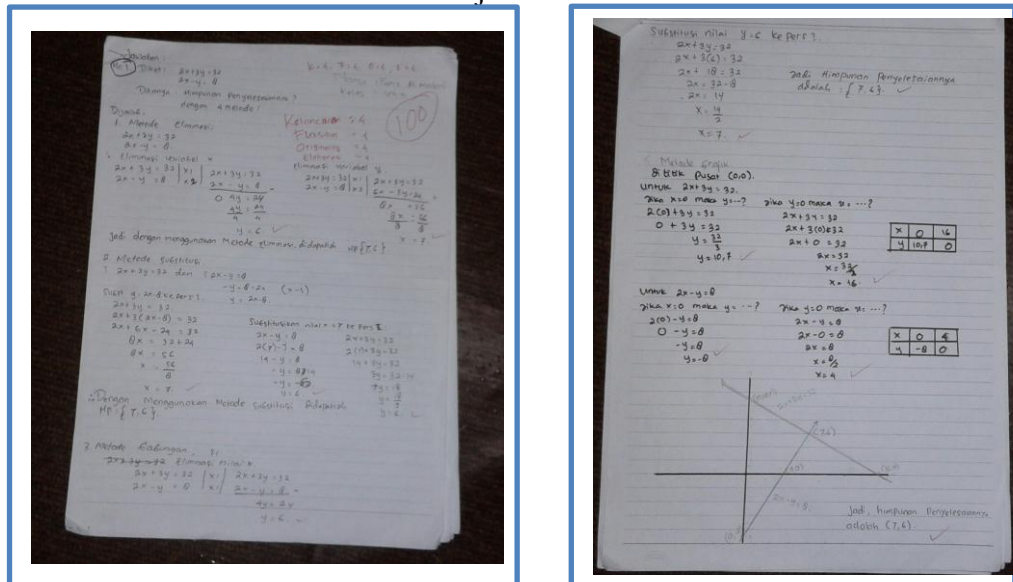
Jawaban
No. 1 Diket: $2x+3y=32$
$2x-y=8$
Ditanya: Himpunan penyelesaiannya?
dengan 4 metode!

$K=4, T=4, O=4, E=4$
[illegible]

Dijawab:
1. Metode Eliminasi
$2x+3y=32$
$2x-y=8$

Kelancaran: 4
Fleksibel: 4
Orisinal: 4
Elaborasi: 4

100

Eliminasi variabel x
$2x+3y=32$ | x1 | $2x+3y=32$
$2x-y=8$ | x1 | $2x-y=8$ −
$0+4y=24$
$\frac{4y}{4}=\frac{24}{4}$
$y=6$

Eliminasi variabel y
$2x+3y=32$ | x1 | $2x+3y=32$
$2x-y=8$ | x3 | $6x-3y=24$ +
$8x=56$
$\frac{8x}{8}=\frac{56}{8}$
$x=7$

Jadi dengan menggunakan Metode eliminasi didapatkan HP {7,6}.

2. Metode Substitusi
$2x+3y=32$ dan $2x-y=8$
$-y=8-2x$ $(x-1)$
$y=2x-8$

Subst $y=2x-8$ ke pers 1
$2x+3y=32$
$2x+3(2x-8)=32$
$2x+6x-24=32$
$8x=32+24$
$8x=56$
$x=\frac{56}{8}$
$x=7$

Substitusikan nilai $x=7$ ke pers 1
$2x-y=8$
$2(7)-y=8$
$14-y=8$
$-y=8-14$
$-y=-6$
$y=6$

$2x+3y=32$
$2(7)+3y=32$
$14+3y=32$
$3y=32-14$
$3y=18$
$y=\frac{18}{3}$
$y=6$

Jadi dengan menggunakan metode substitusi didapatkan HP {7,6}

3. Metode Gabungan
$2x+3y=32$ Eliminasi nilai x
$2x+3y=32$ | x1 | $2x+3y=32$
$2x-y=8$ | x1 | $2x-y=8$ −
$4y=24$
$y=6$

Substitusi nilai $y=6$ ke pers 1
$2x+3y=32$
$2x+3(6)=32$
$2x+18=32$
$2x=32-18$
$2x=14$
$x=\frac{14}{2}$
$x=7$

Jadi Himpunan Penyelesaiannya adalah {7,6}

4. Metode Grafik
a titik pusat (0,0).
Untuk $2x+3y=32$
Jika $x=0$ maka $y=...?$
$2(0)+3y=32$
$0+3y=32$
$y=\frac{32}{3}$
$y=10,7$

Jika $y=0$ maka $x=...?$
$2x+3y=32$
$2x+3(0)=32$
$2x+0=32$
$2x=32$
$x=\frac{32}{2}$
$x=16$

| x | 0 | 16 |
|---|---|---|
| y | 10,7 | 0 |

Untuk $2x-y=8$
Jika $x=0$ maka $y=...?$
$2(0)-y=8$
$0-y=8$
$-y=8$
$y=-8$

Jika $y=0$ maka $x=...?$
$2x-y=8$
$2x-0=8$
$2x=8$
$x=\frac{8}{2}$
$x=4$

| x | 0 | 4 |
|---|---|---|
| y | -8 | 0 |

$2x+3y=32$
(7,6)
(4,0)
(16,0)
$2x-y=8$
(0,-8)

Jadi, himpunan penyelesaiannya adalah (7,6)